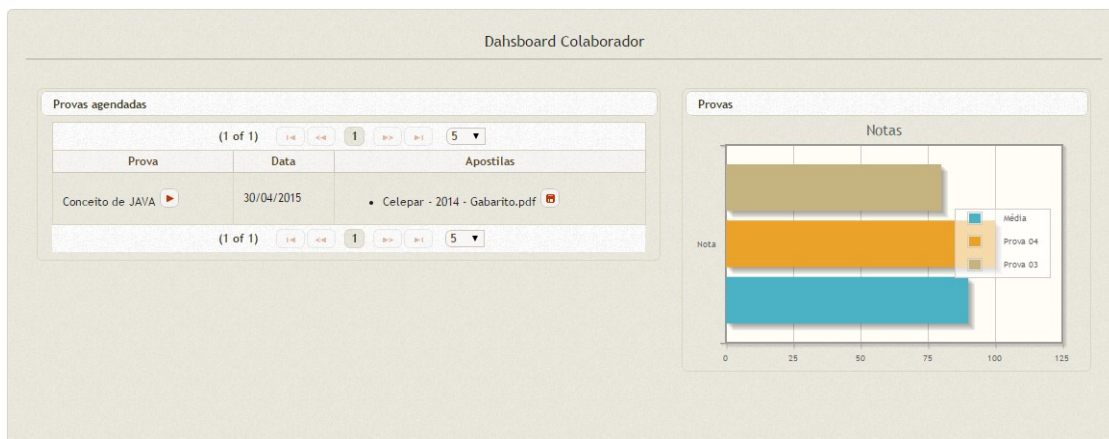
Dahsboard Colaborador

Provas agendadas

(1 of 1) 1 5

| Prova | Data | Apostilas |
|---|---|---|
| Conceito de JAVA | 30/04/2015 | • Celepar - 2014 - Gabarito.pdf |

(1 of 1) 1 5

Provas

Notas

Nota

Média
Prova 04
Prova 03

0 25 50 75 100 125